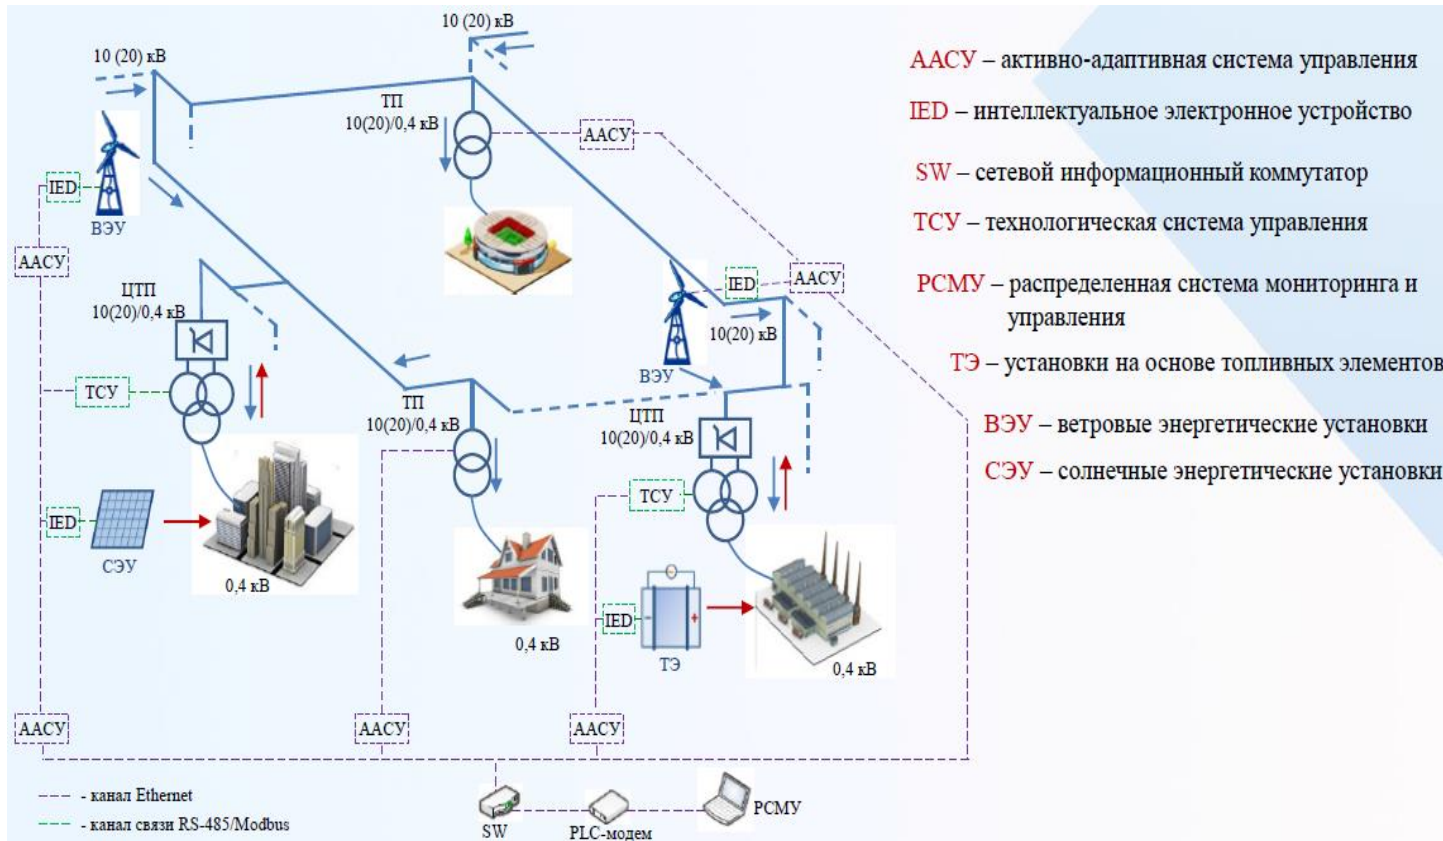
10 (20) кВ

10 (20) кВ

ТП
10(20)/0,4 кВ

ААСУ

IED

ВЭУ

ААСУ

ЦТП
10(20)/0,4 кВ

IED

ААСУ

ВЭУ

10(20) кВ

ТСУ

ТП
10(20)/0,4 кВ

ЦТП
10(20)/0,4 кВ

ТСУ

IED

СЭУ

0,4 кВ

0,4 кВ

IED

ТЭ

0,4 кВ

ААСУ

ААСУ

ААСУ

- канал Ethernet

- канал связи RS-485/Modbus

SW

PLC-модем

РСМУ

ААСУ – активно-адаптивная система управления

IED – интеллектуальное электронное устройство

SW – сетевой информационный коммутатор

ТСУ – технологическая система управления

РСМУ – распределенная система мониторинга и управления

ТЭ – установки на основе топливных элементов

ВЭУ – ветровые энергетические установки

СЭУ – солнечные энергетические установки